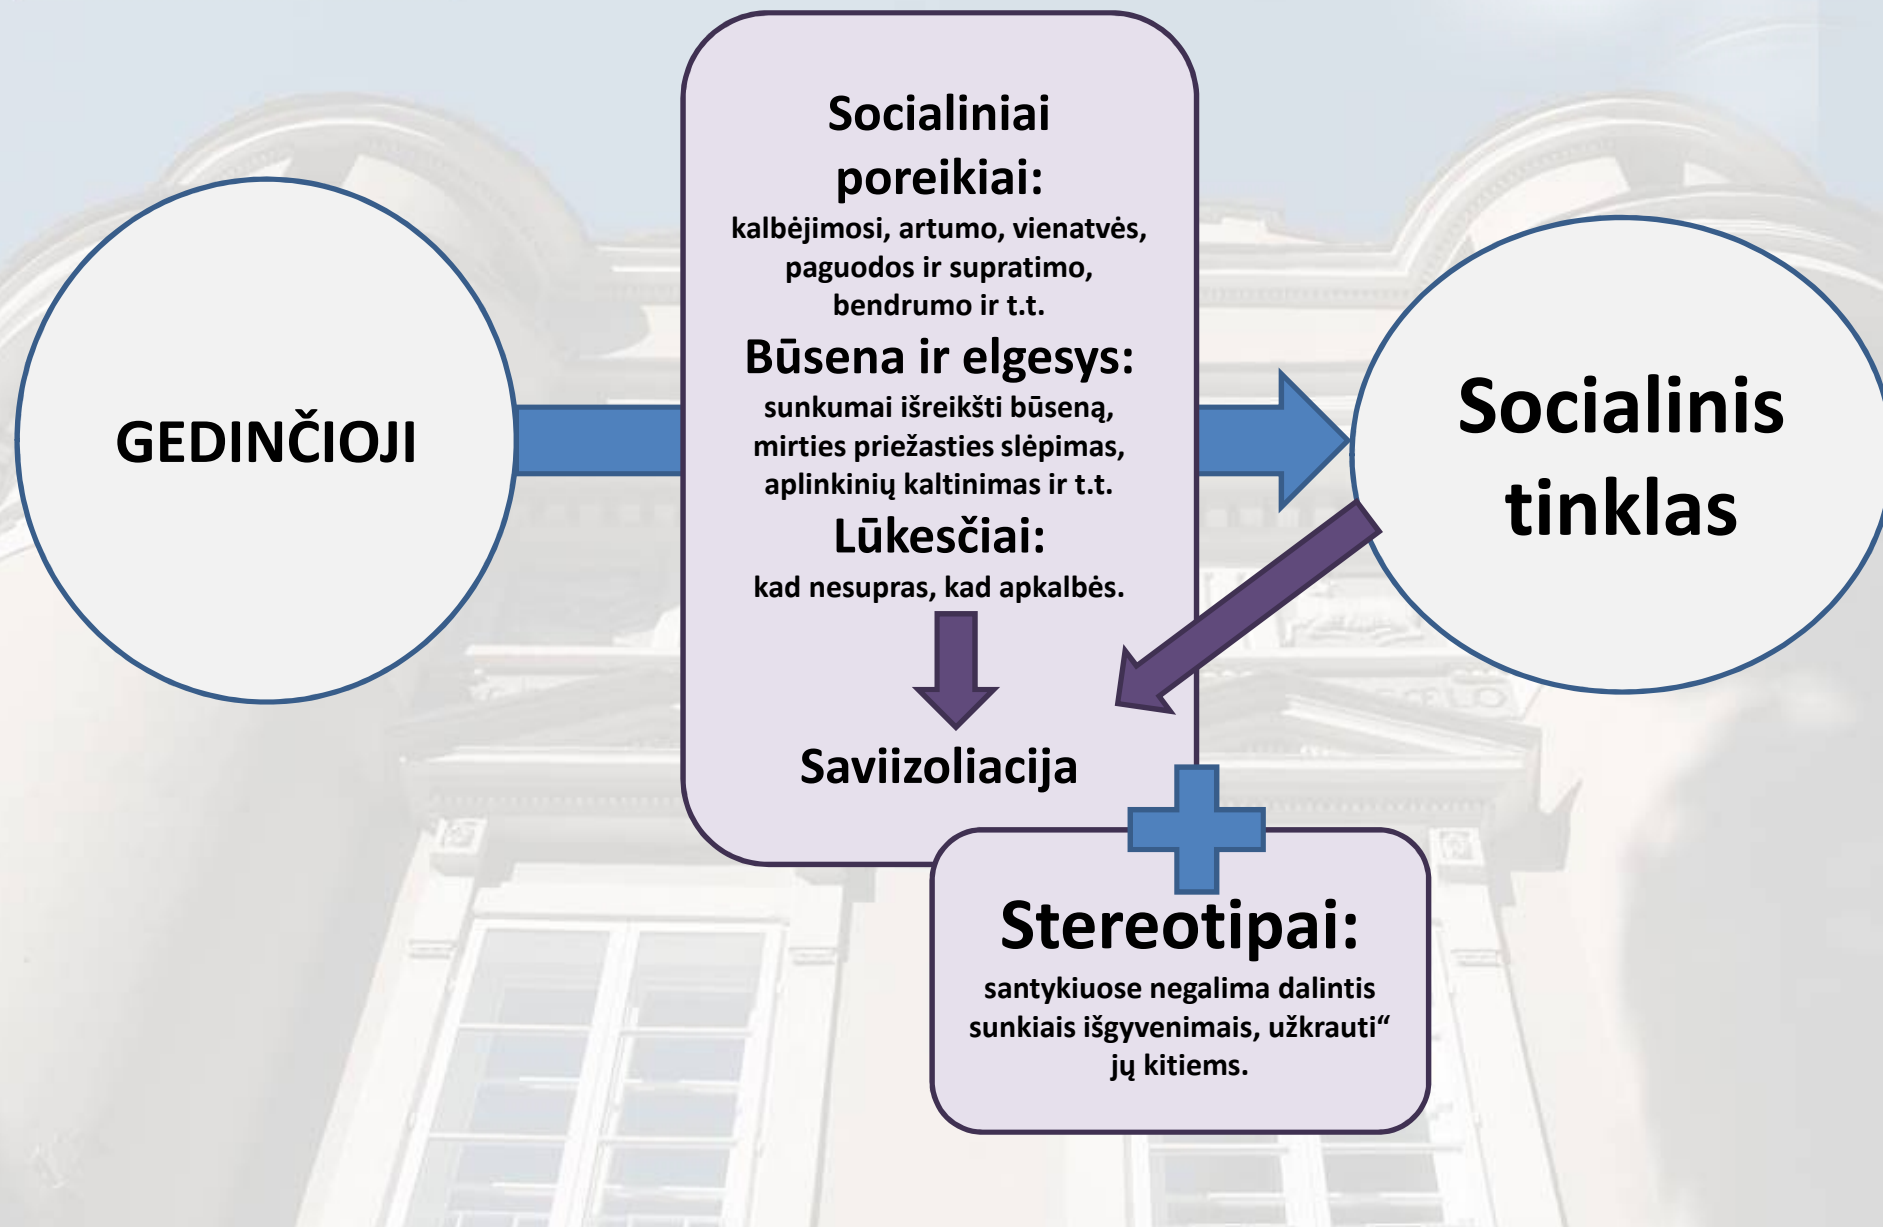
GEDINČIOJI

Socialiniai poreikiai:
kalbėjimosi, artumo, vienatvės, paguodos ir supratimo, bendrumo ir t.t.

Būsena ir elgesys:
sunkumai išreikšti būseną, mirties priežasties slėpimas, aplinkinių kaltinimas ir t.t.

Lūkesčiai:
kad nesupras, kad apkalbės.

Saviizoliacija

Socialinis tinklas

Stereotipai:
santykiuose negalima dalintis sunkiais išgyvenimais, užkrauti“ jų kitiems.